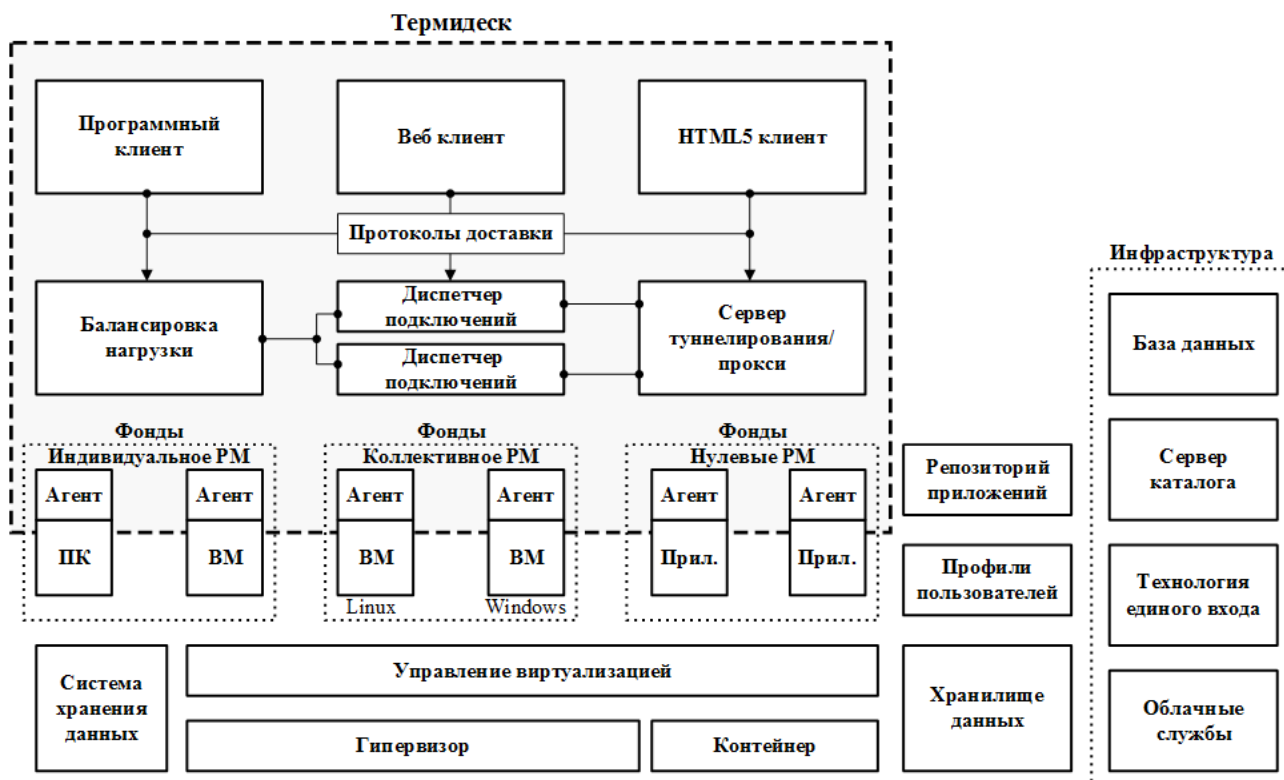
Термидеск

Программный клиент

Веб клиент

HTML5 клиент

Протоколы доставки

Балансировка нагрузки

Диспетчер подключений

Диспетчер подключений

Сервер туннелирования/ прокси

Фонды
Индивидуальное РМ

Агент
ПК

Агент
ВМ

Фонды
Коллективное РМ

Агент
ВМ
Linux

Агент
ВМ
Windows

Фонды
Нулевые РМ

Агент
Прил.

Агент
Прил.

Репозиторий приложений

Профили пользователей

Хранилище данных

Инфраструктура

База данных

Сервер каталога

Технология единого входа

Облачные службы

Система хранения данных

Управление виртуализацией

Гипервизор

Контейнер